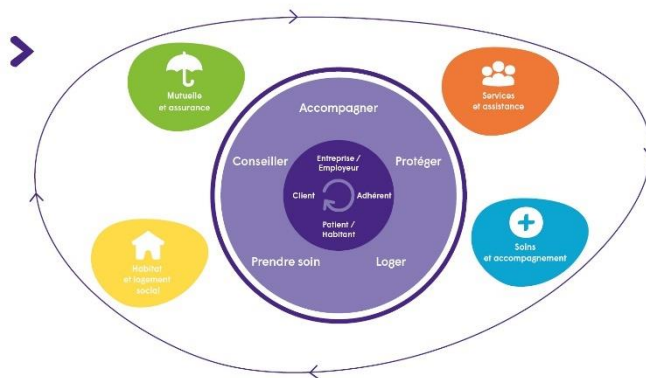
Mutuelle et assurance

Services et assistance

Accompagner

Conseiller

Protéger

Entreprise / Employeur

Client

Adhérent

Patient / Habitant

Prendre soin

Loger

Soins et accompagnement

Habitat et logement social